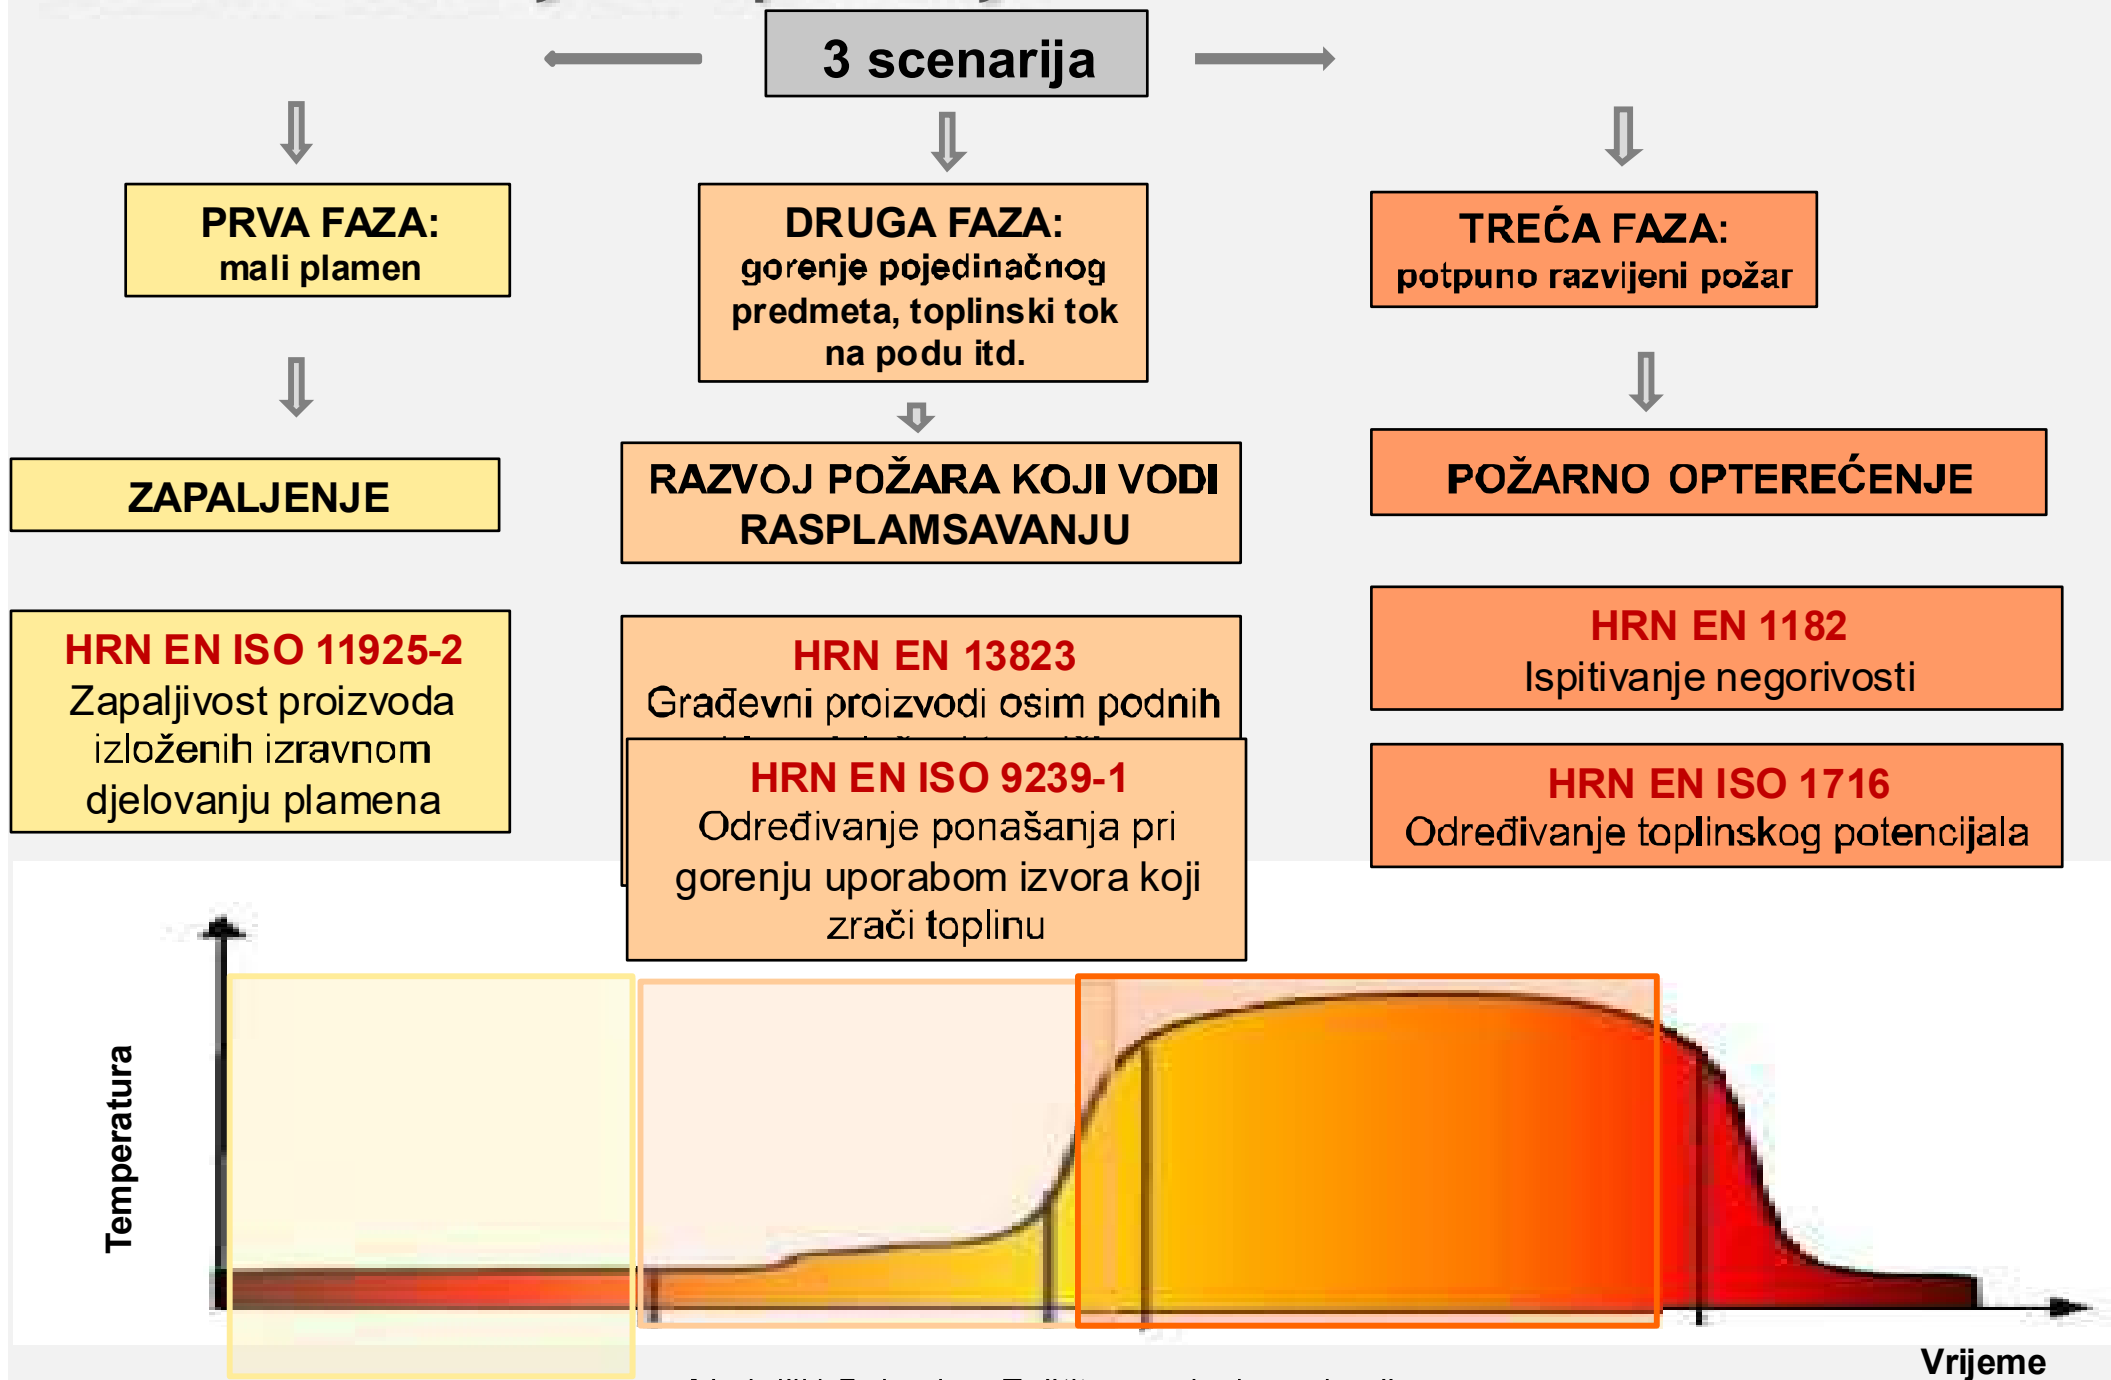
3 scenarija

PRVA FAZA:
mali plamen

DRUGA FAZA:
gorenje pojedinačnog predmeta, toplinski tok na podu itd.

TREĆA FAZA:
potpuno razvijeni požar

ZAPALJENJE

RAZVOJ POŽARA KOJI VODI RASPLAMSAVANJU

POŽARNO OPTEREĆENJE

HRN EN ISO 11925-2
Zapaljivost proizvoda izloženih izravnom djelovanju plamena

HRN EN 13823
Građevni proizvodi osim podnih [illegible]

HRN EN ISO 9239-1
Određivanje ponašanja pri gorenju uporabom izvora koji zrači toplinu

HRN EN 1182
Ispitivanje negorivosti

HRN EN ISO 1716
Određivanje toplinskog potencijala

Temperatura

Vrijeme

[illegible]